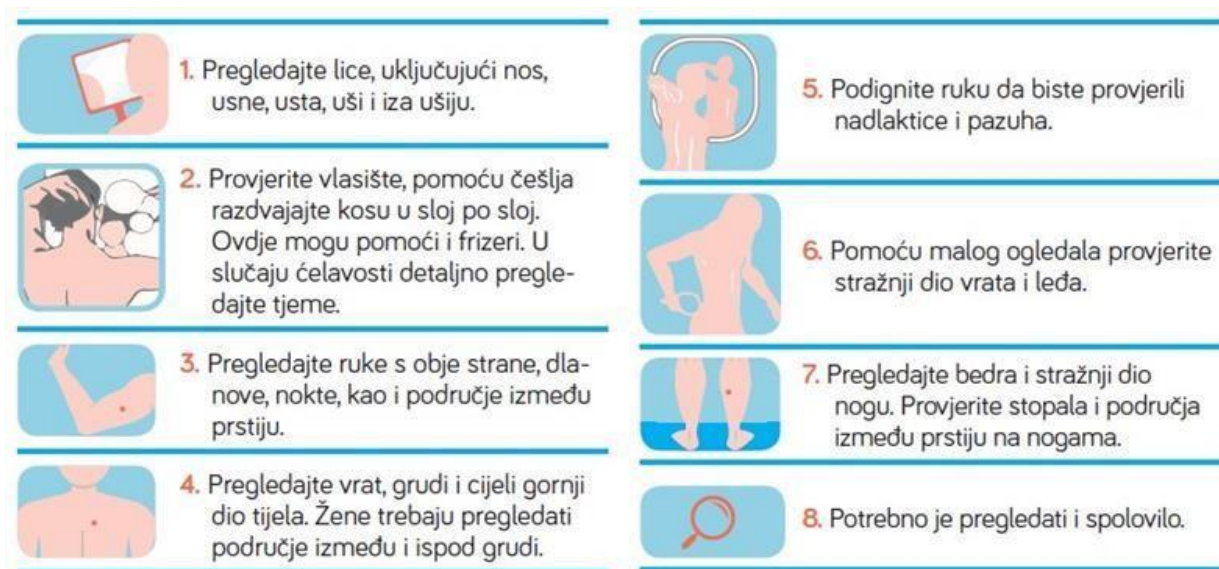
1. Pregledajte lice, uključujući nos, usne, usta, uši i iza ušiju.

2. Provjerite vlasište, pomoću češlja razdvajajte kosu u sloj po sloj. Ovdje mogu pomoći i frizeri. U slučaju ćelavosti detaljno pregledajte tjeme.

3. Pregledajte ruke s obje strane, dlanove, nokte, kao i područje između prstiju.

4. Pregledajte vrat, grudi i cijeli gornji dio tijela. Žene trebaju pregledati područje između i ispod grudi.

5. Podignite ruku da biste provjerili nadlaktice i pazuha.

6. Pomoću malog ogledala provjerite stražnji dio vrata i leđa.

7. Pregledajte bedra i stražnji dio nogu. Provjerite stopala i područja između prstiju na nogama.

8. Potrebno je pregledati i spolovilo.